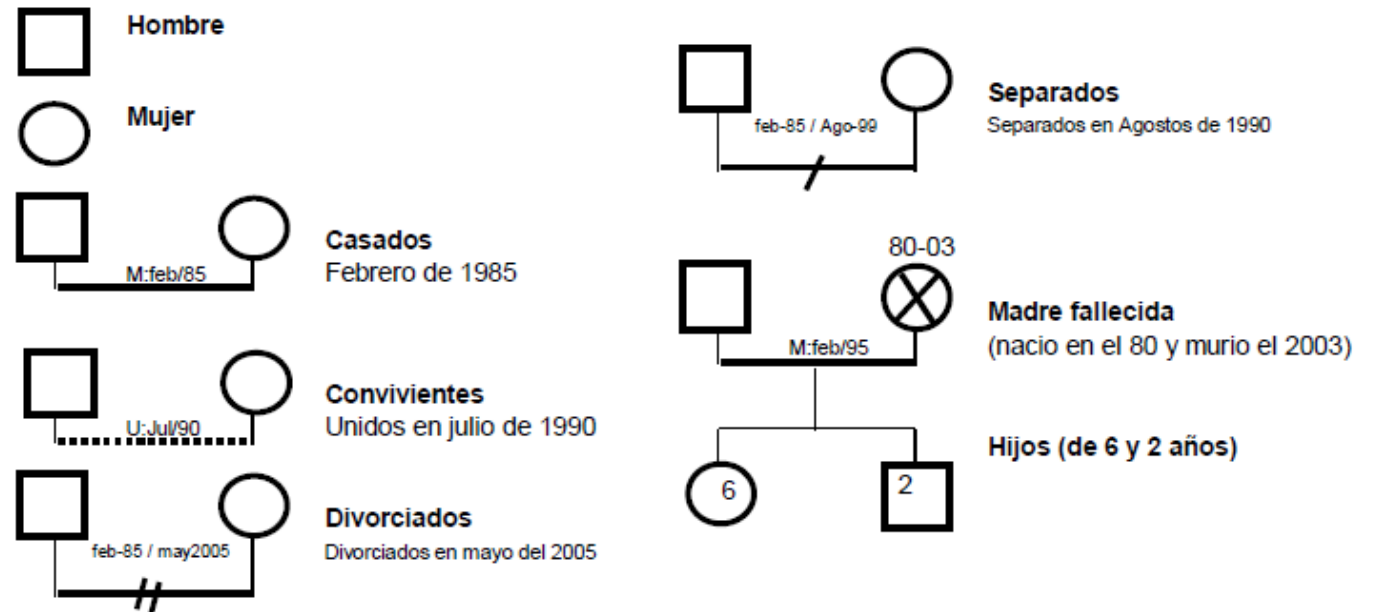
Hombre

Mujer

M:feb/85

Casados
Febrero de 1985

U:Jul/90

Convivientes
Unidos en julio de 1990

feb-85 / may2005

Divorciados
Divorciados en mayo del 2005

feb-85 / Ago-99

Separados
Separados en Agostos de 1990

80-03

M:feb/95

Madre fallecida
(nacio en el 80 y murio el 2003)

6

2

Hijos (de 6 y 2 años)